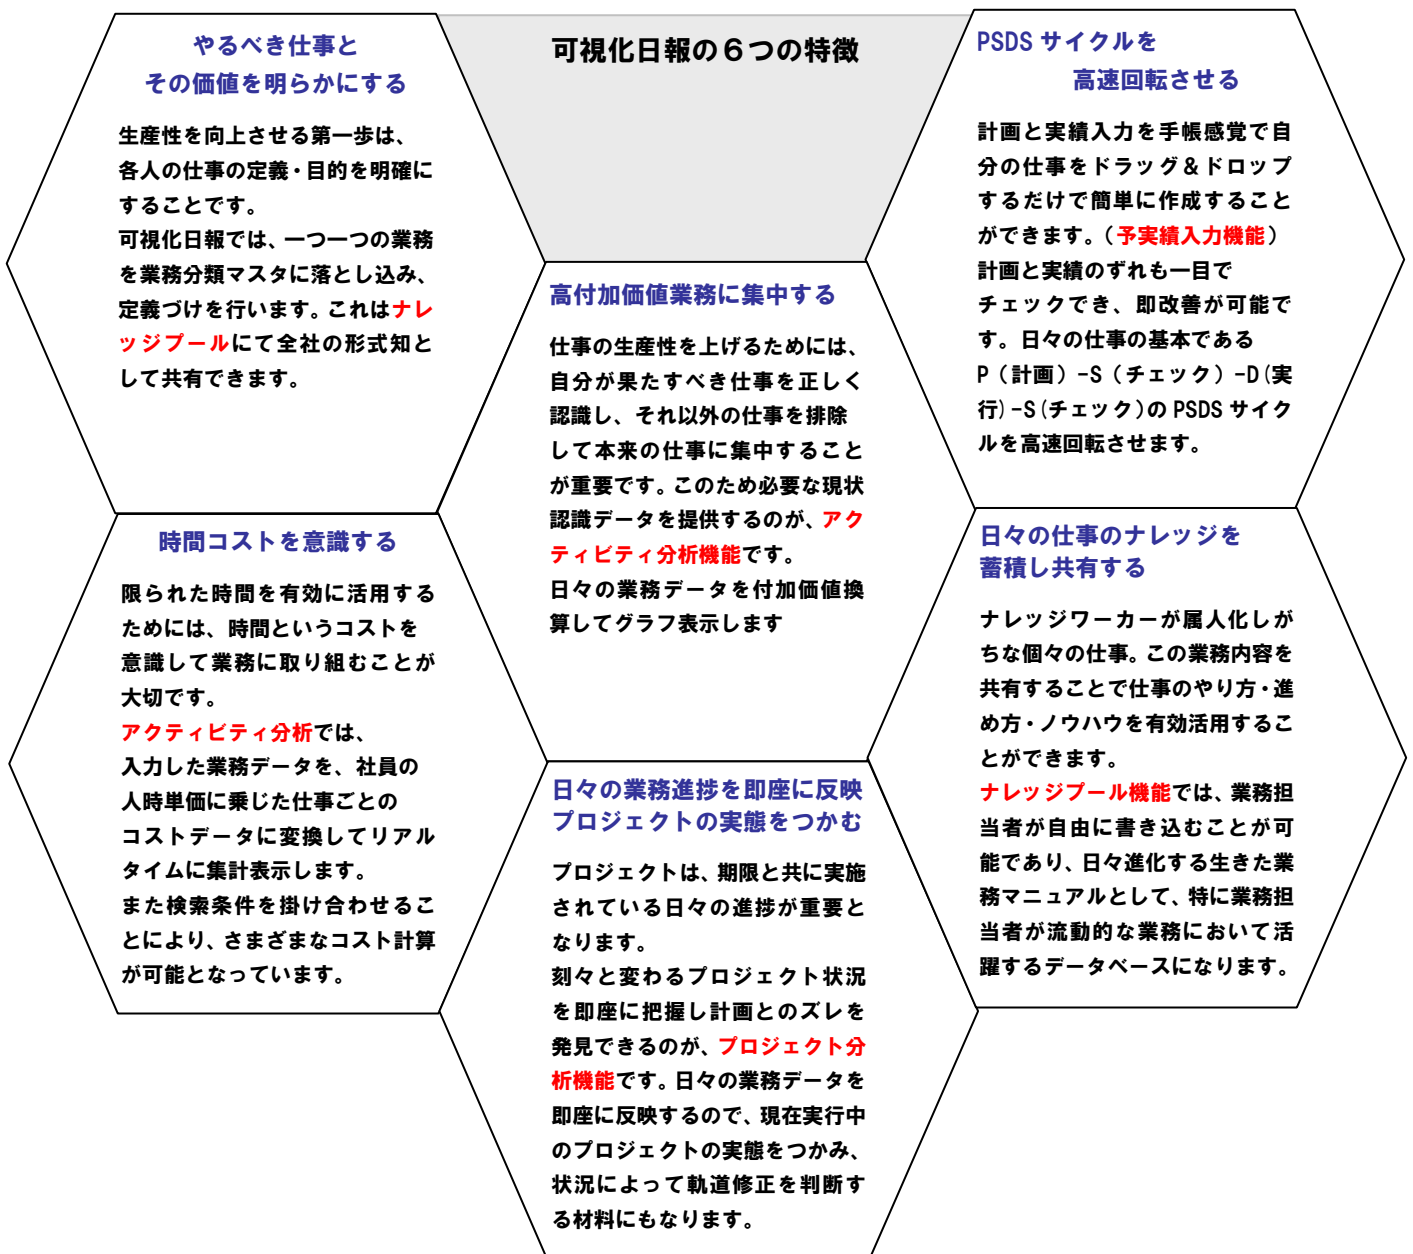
可視化日報の６つの特徴

やるべき仕事と
その価値を明らかにする

生産性を向上させる第一歩は、各人の仕事の定義・目的を明確にすることです。
可視化日報では、一つ一つの業務を業務分類マスタに落とし込み、定義づけを行います。これはナレッジプールにて全社の形式知として共有できます。

PSDS サイクルを
高速回転させる

計画と実績入力を手帳感覚で自分の仕事をドラッグ＆ドロップするだけで簡単に作成することができます。（予実績入力機能）
計画と実績のずれも一目でチェックでき、即改善が可能です。日々の仕事の基本であるP（計画）-S（チェック）-D（実行）-S（チェック）の PSDS サイクルを高速回転させます。

高付加価値業務に集中する

仕事の生産性を上げるためには、自分が果たすべき仕事を正しく認識し、それ以外の仕事を排除して本来の仕事に集中することが重要です。このため必要な現状認識データを提供するのが、アクティビティ分析機能です。
日々の業務データを付加価値換算してグラフ表示します

時間コストを意識する

限られた時間を有効に活用するためには、時間というコストを意識して業務に取り組むことが大切です。
アクティビティ分析では、入力した業務データを、社員の人時単価に乗じた仕事ごとのコストデータに変換してリアルタイムに集計表示します。
また検索条件を掛け合わせることにより、さまざまなコスト計算が可能となっています。

日々の仕事のナレッジを
蓄積し共有する

ナレッジワーカーが属人化しがちな個々の仕事。この業務内容を共有することで仕事のやり方・進め方・ノウハウを有効活用することができます。
ナレッジプール機能では、業務担当者が自由に書き込むことが可能であり、日々進化する生きた業務マニュアルとして、特に業務担当者が流動的な業務において活躍するデータベースになります。

日々の業務進捗を即座に反映
プロジェクトの実態をつかむ

プロジェクトは、期限と共に実施されている日々の進捗が重要となります。
刻々と変わるプロジェクト状況を即座に把握し計画とのズレを発見できるのが、プロジェクト分析機能です。日々の業務データを即座に反映するので、現在実行中のプロジェクトの実態をつかみ、状況によって軌道修正を判断する材料にもなります。